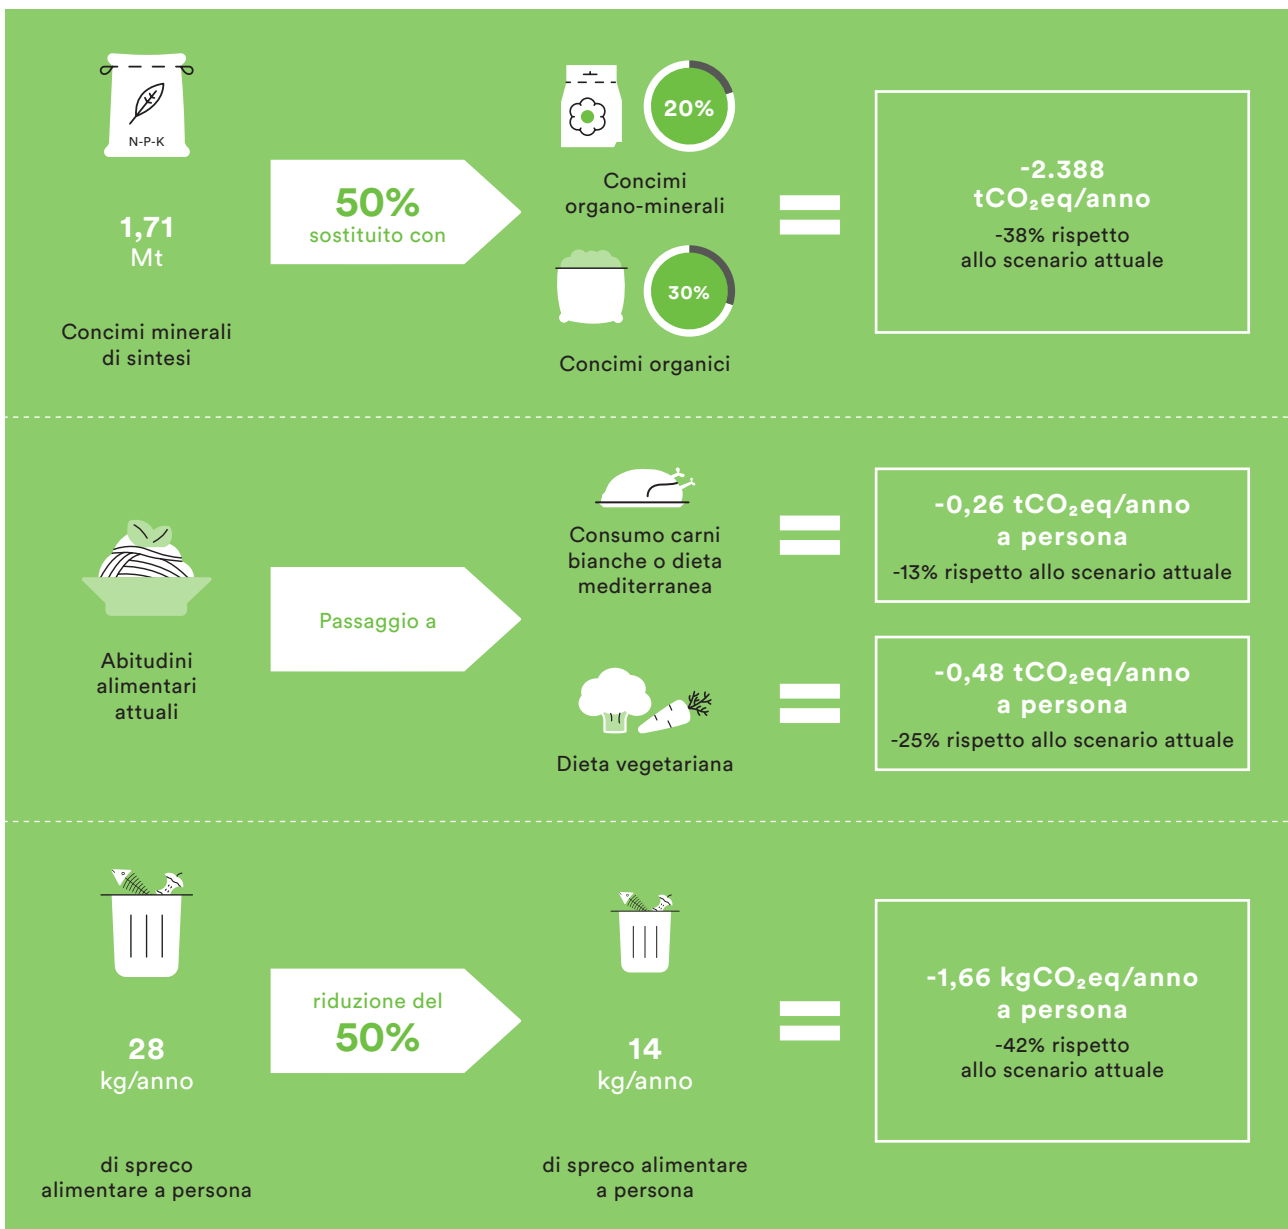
N-P-K

1,71
Mt

Concimi minerali di sintesi

50%
sostituito con

20%

Concimi organo-minerali

30%

Concimi organici

-2.388
$tCO_2eq$/anno
-38% rispetto allo scenario attuale

Abitudini alimentari attuali

Passaggio a

Consumo carni bianche o dieta mediterranea

-0,26 $tCO_2eq$/anno a persona
-13% rispetto allo scenario attuale

Dieta vegetariana

-0,48 $tCO_2eq$/anno a persona
-25% rispetto allo scenario attuale

28
kg/anno

di spreco alimentare a persona

riduzione del
50%

14
kg/anno

di spreco alimentare a persona

-1,66 $kgCO_2eq$/anno a persona
-42% rispetto allo scenario attuale